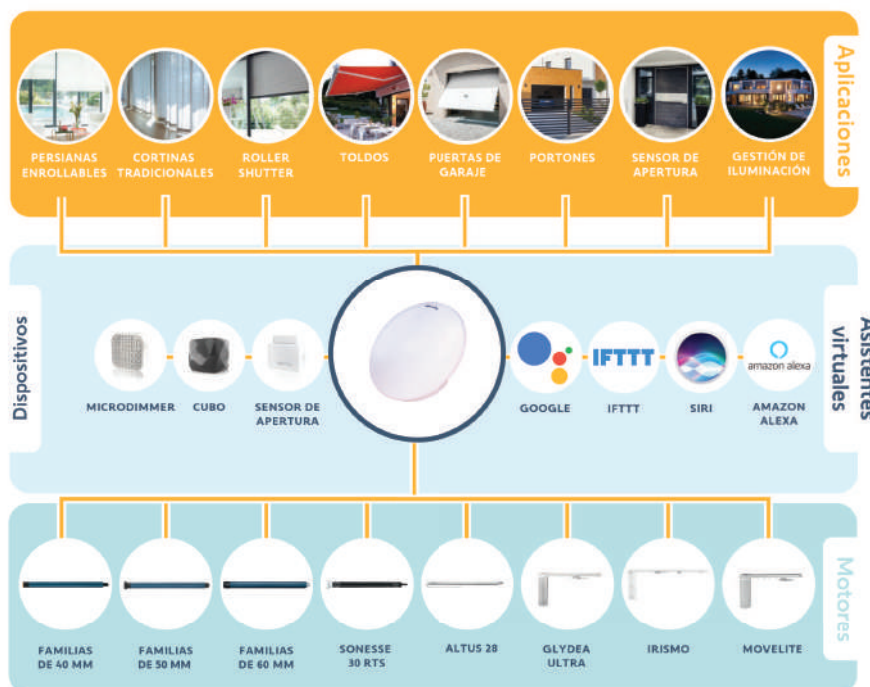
Aplicaciones

PERSIANAS ENROLLABLES

CORTINAS TRADICIONALES

ROLLER SHUTTER

TOLDOS

PUERTAS DE GARAJE

PORTONES

SENSOR DE APERTURA

GESTIÓN DE ILUMINACIÓN

Dispositivos

MICRODIMMER

CUBO

SENSOR DE APERTURA

Asistentes virtuales

GOOGLE

IFTTT

IFTTT

SIRI

amazon alexa

AMAZON ALEXA

Motores

FAMILIAS DE 40 MM

FAMILIAS DE 50 MM

FAMILIAS DE 60 MM

SONESSE 30 RTS

ALTUS 28

GLYDEA ULTRA

IRISMO

MOVELITE